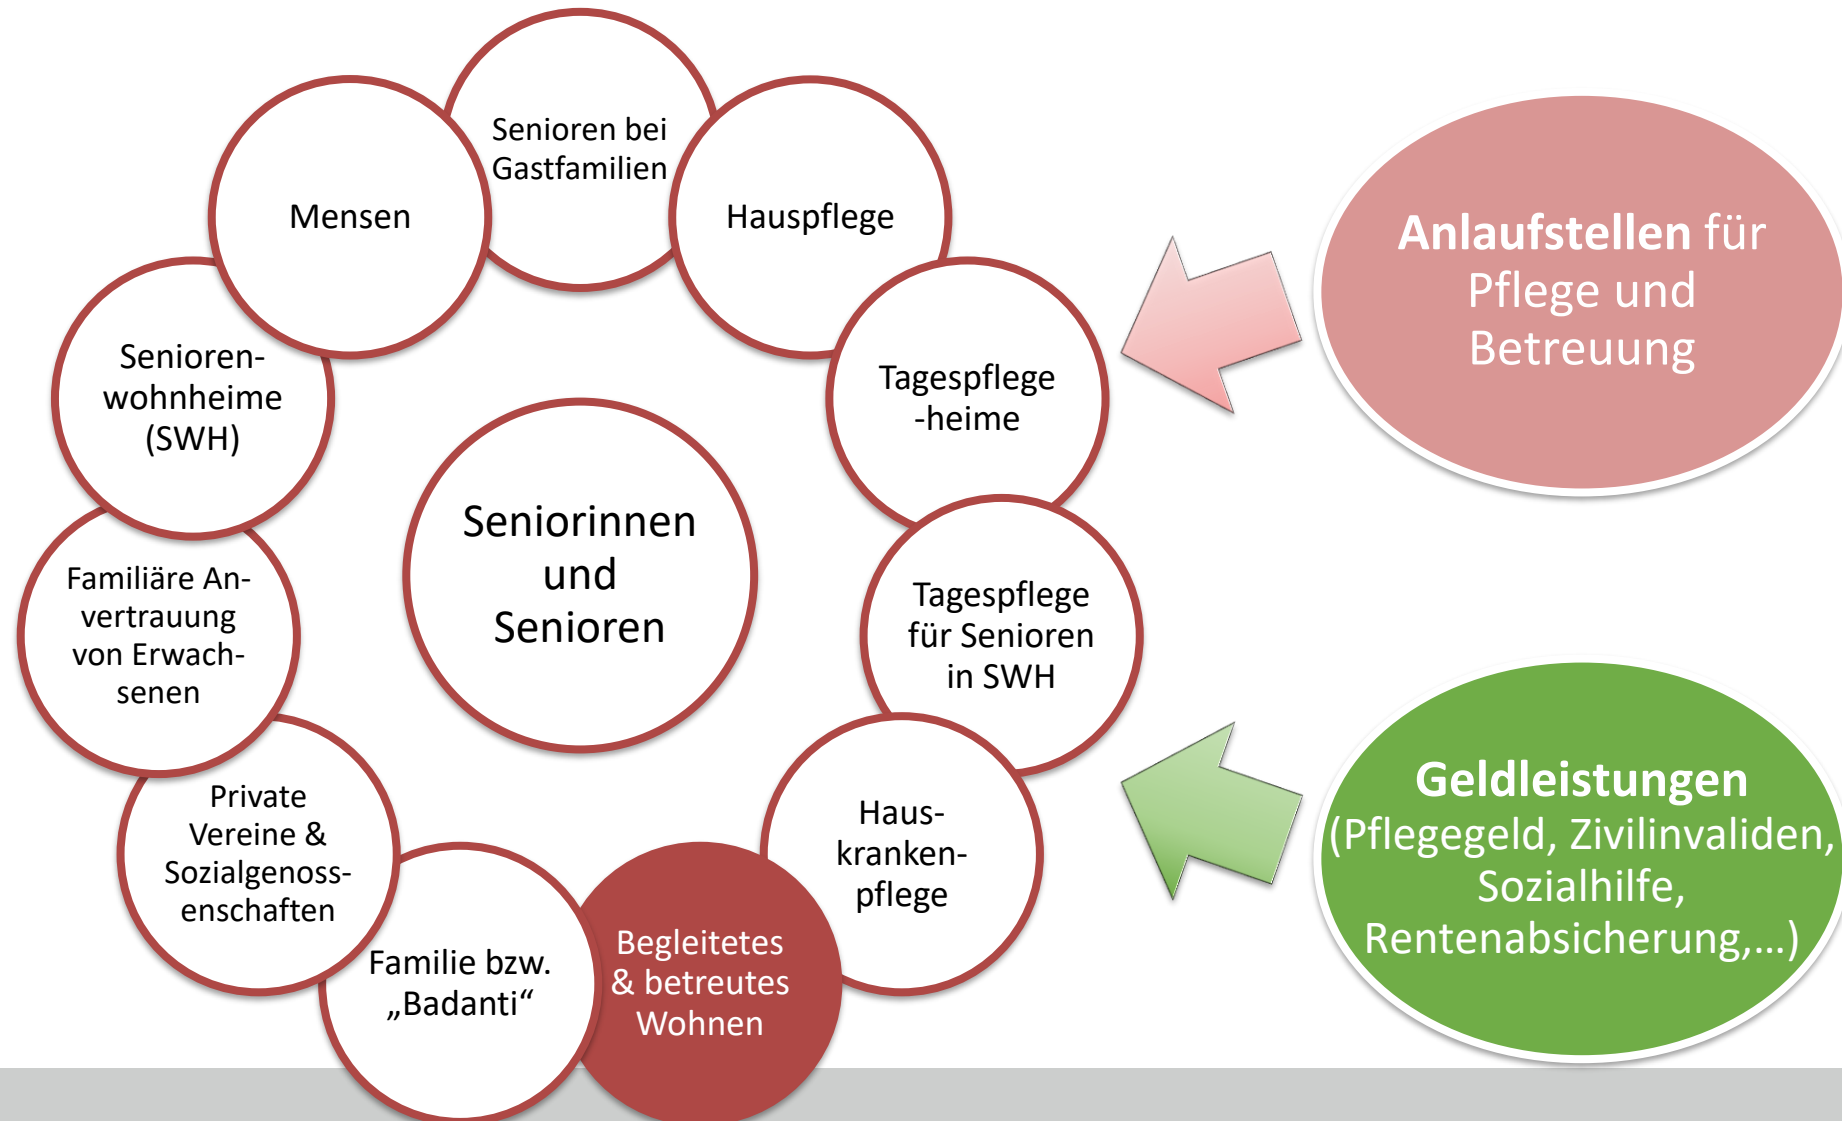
Senioren bei Gastfamilien

Mensen

Hauspflege

Senioren-wohnheime (SWH)

Tagespflege -heime

Seniorinnen und Senioren

Familiäre Anvertrauung von Erwachsenen

Tagespflege für Senioren in SWH

Private Vereine & Sozialgenossenschaften

Haus-kranken-pflege

Familie bzw. „Badanti“

Begleitetes & betreutes Wohnen

Anlaufstellen für Pflege und Betreuung

Geldleistungen (Pflegegeld, Zivilinvaliden, Sozialhilfe, Rentenabsicherung,…)